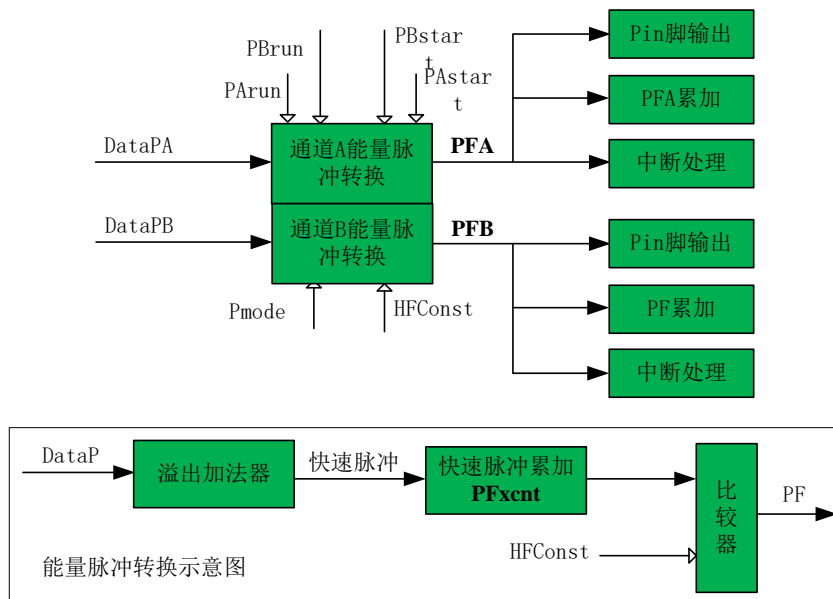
PBrun

PBstart

PArun

PAstart

DataPA

通道A能量脉冲转换

PFA

Pin脚输出

PFA累加

中断处理

DataPB

通道B能量脉冲转换

PFB

Pin脚输出

PF累加

中断处理

Pmode

HFConst

DataP

溢出加法器

快速脉冲

快速脉冲累加 PFxcnt

比较器

PF

HFConst

能量脉冲转换示意图